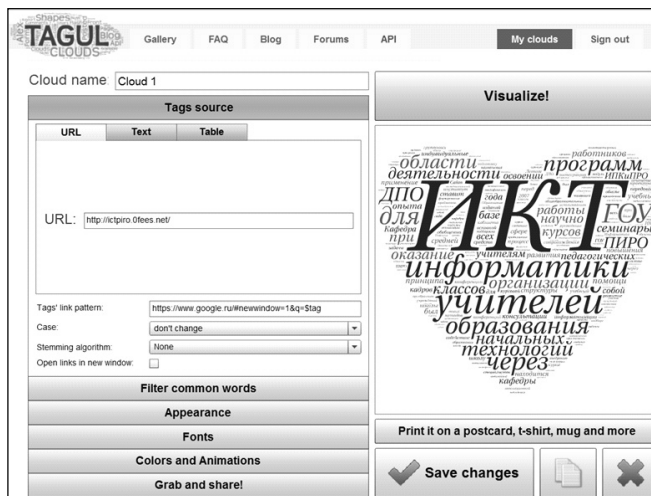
Shapes
TAGUL
CLOUDS

Gallery FAQ Blog Forums API My clouds Sign out

Cloud name Cloud 1

Tags source

URL Text Table

URL: http://ictpiro.0fees.net/

Tags' link pattern: https://www.google.ru/#newwindow=1&q=$tag
Case: don't change
Stemming algorithm: None
Open links in new window:

Filter common words
Appearance
Fonts
Colors and Animations
Grab and share!

Visualize!

работников
области программ
деятельности освоения ИПКиПРО
ДПО учебн
для ИКТ ГОУ
при работы научно семинары
курсов ПИРО
оказание учителям педагогических
информатики
организации
учителей
образования
начальных
технологий
через
кафедры

Print it on a postcard, t-shirt, mug and more

Save changes